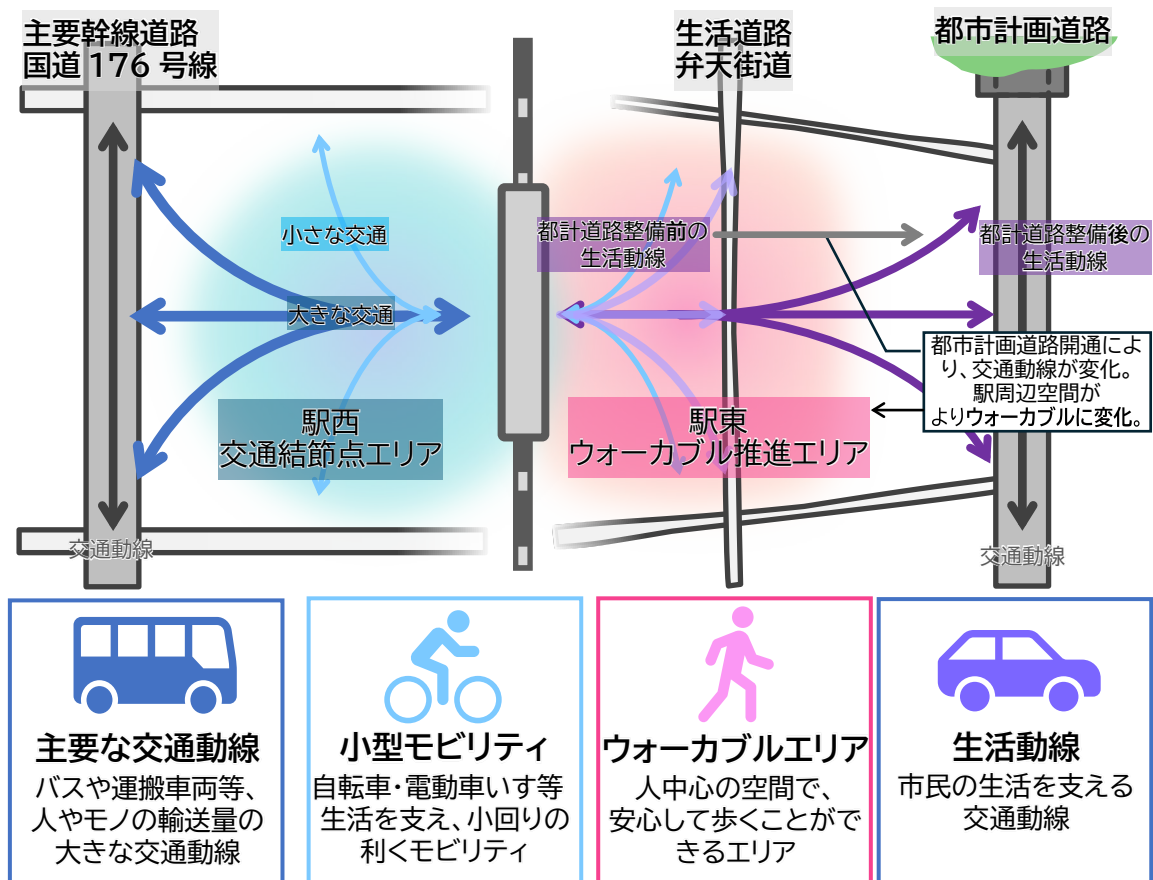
主要幹線道路
国道 176 号線

生活道路
弁天街道

都市計画道路

小さな交通

大きな交通

駅西
交通結節点エリア

都計道路整備前の
生活動線

都計道路整備後の
生活動線

都市計画道路開通により、交通動線が変化。
駅周辺空間が
よりウォーカブルに変化。

駅東
ウォーカブル推進エリア

交通動線

交通動線

主要な交通動線
バスや運搬車両等、
人やモノの輸送量の
大きな交通動線

小型モビリティ
自転車・電動車いす等
生活を支え、小回りの
利くモビリティ

ウォーカブルエリア
人中心の空間で、
安心して歩くことができるエリア

生活動線
市民の生活を支える
交通動線